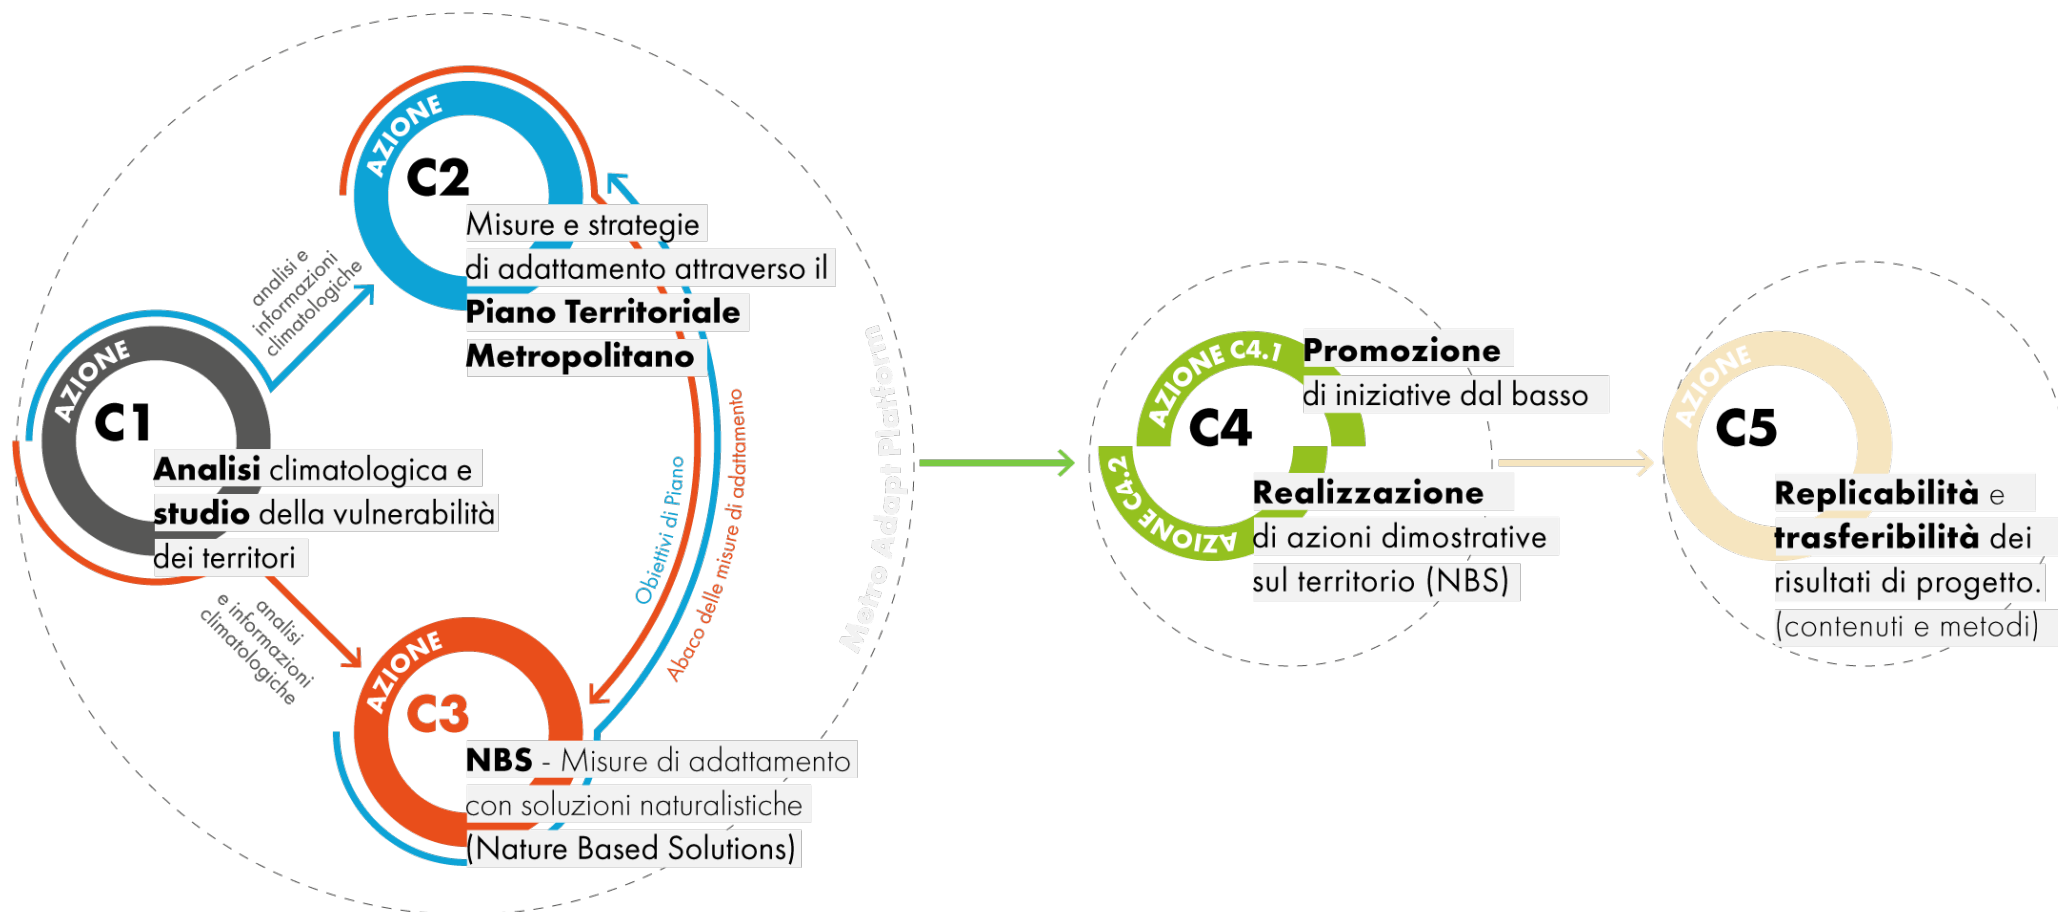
AZIONE
C2
Misure e strategie di adattamento attraverso il **Piano Territoriale Metropolitano**

analisi e informazioni climatologiche

AZIONE
C1
**Analisi** climatologica e **studio** della vulnerabilità dei territori

analisi e informazioni climatologiche

Obiettivi di Piano

Abaco delle misure di adattamento

Metro Adapt Platform

AZIONE
C3
**NBS** - Misure di adattamento con soluzioni naturalistiche (Nature Based Solutions)

AZIONE C4.1
AZIONE C4.2
C4
**Promozione** di iniziative dal basso

**Realizzazione** di azioni dimostrative sul territorio (NBS)

AZIONE
C5
**Replicabilità** e **trasferibilità** dei risultati di progetto. (contenuti e metodi)